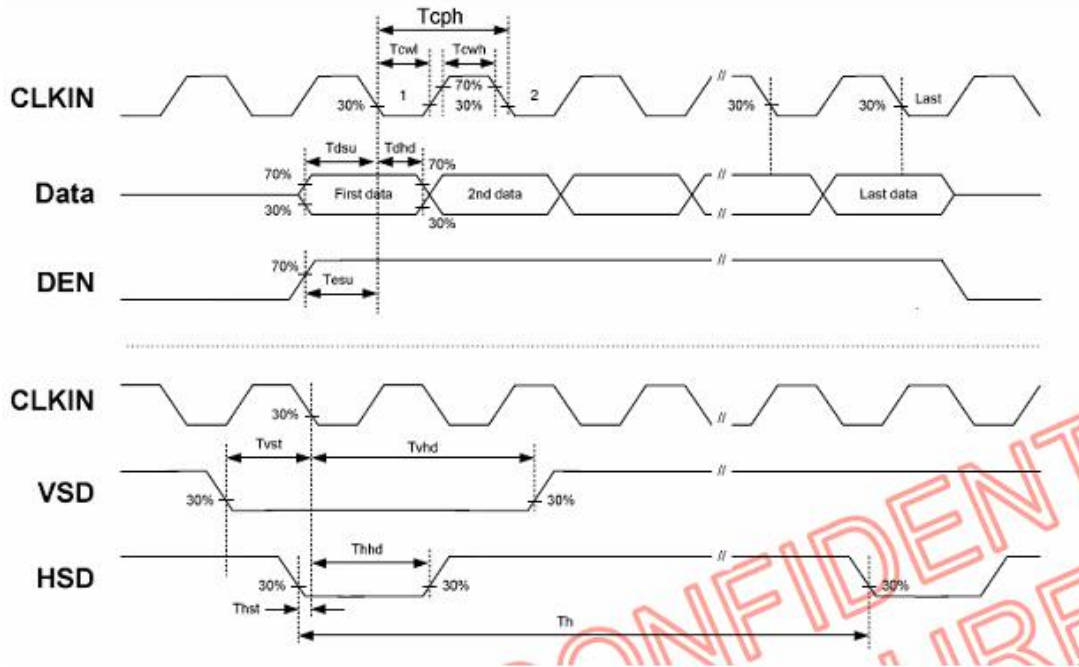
Tcph

Tcwl

Tcwh

CLKIN

30%

1

70%

30%

2

//

30%

30%

Last

Tdsu

Tdhd

70%

70%

Data

First data

2nd data

//

//

Last data

30%

30%

DEN

70%

//

Tesu

CLKIN

30%

//

Tvst

Tvhd

VSD

//

30%

30%

Thhd

HSD

//

30%

30%

30%

Thst

Th

CONFIDENT
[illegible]